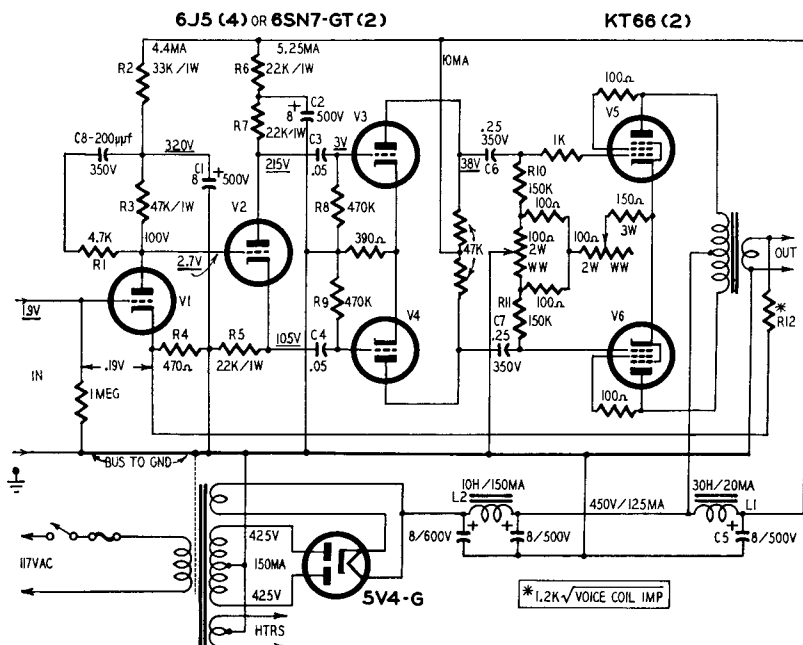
6J5 (4) OR 6SN7-GT (2)

KT66 (2)

4.4MA
R2 33K/1W
5.25MA
R6 22K/1W
10MA
C2 8 500V
R7 22K/1W
C8-200μμf
350V
320V
C1 8 500V
C3 3V
215V
.05
V3
.25 350V C6
38V
1K
V5
100Ω
R10 150K
100Ω
150Ω
3W
R3 47K/1W
100V
4.7K
R1
V2
R8 470K
390Ω
47K
100Ω 2W WW
100Ω
2W WW
OUT
2.7V
V1
1.9V
R9 470K
V4
R11 150K
100Ω
R4
470Ω
R5
22K/1W
105V
C4
.05
C7
.25
350V
V6
*
R12
IN
.19V
1MEG
100Ω
BUS TO GND
10H/150MA
L2
30H/20MA
L1
450V/125MA
8/600V
8/500V
C5
8/500V
117VAC
425V
150MA
425V
5V4-G
HTRS
*1.2K$\sqrt{\text{VOICE COIL IMP}}$